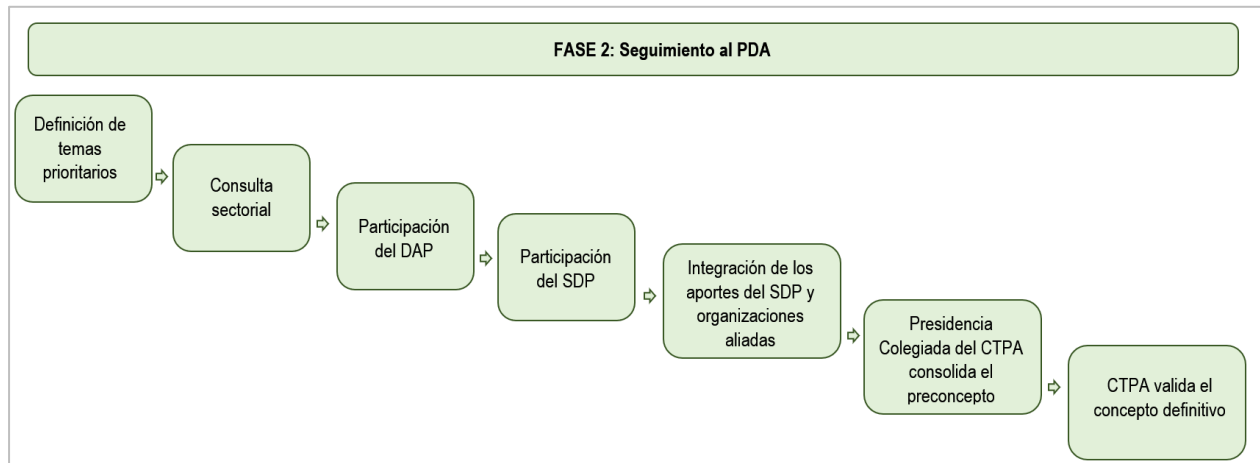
FASE 2: Seguimiento al PDA

Definición de temas prioritarios

Consulta sectorial

Participación del DAP

Participación del SDP

Integración de los aportes del SDP y organizaciones aliadas

Presidencia Colegiada del CTPA consolida el preconcepto

CTPA valida el concepto definitivo